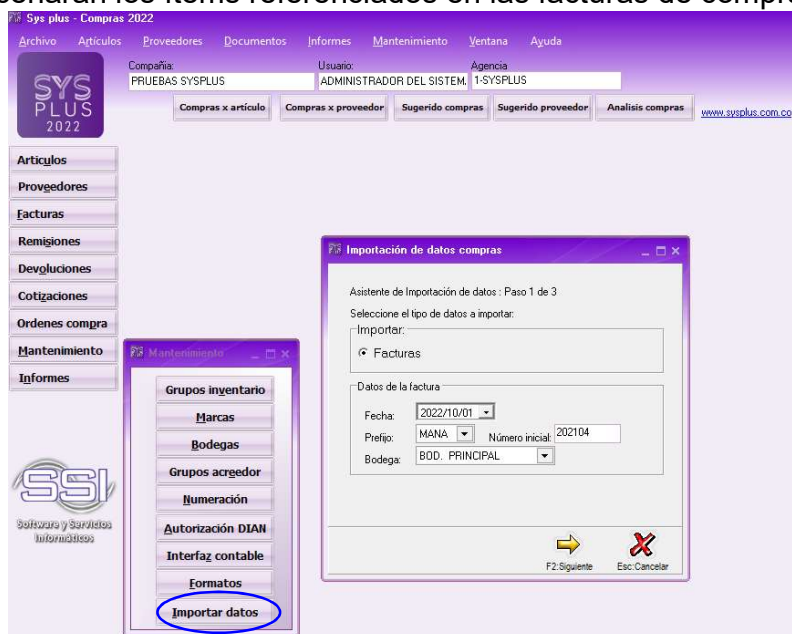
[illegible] los ítems referenciados en las facturas de compr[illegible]

Sys plus - Compras 2022

Archivo Articulos Proveedores Documentos Informes Mantenimiento Ventana Ayuda

SYS PLUS 2022

Compañia: PRUEBAS SYSPLUS
Usuario: ADMINISTRADOR DEL SISTEM.
Agencia 1-SYSPLUS

Compras x artículo | Compras x proveedor | Sugerido compras | Sugerido proveedor | Analisis compras

www.sysplus.com.co

Articulos
Proveedores
Facturas
Remisiones
Devoluciones
Cotizaciones
Ordenes compra
Mantenimiento
Informes

SSI
Software y Servicios Informáticos

Mantenimiento

Grupos inventario
Marcas
Bodegas
Grupos acreedor
Numeración
Autorización DIAN
Interfaz contable
Formatos
Importar datos

Importación de datos compras

Asistente de Importación de datos : Paso 1 de 3

Seleccione el tipo de datos a importar:

Importar:
Facturas

Datos de la factura
Fecha: 2022/10/01
Prefijo: MANA
Número inicial: 202104
Bodega: BOD. PRINCIPAL

F2:Siguiente
Esc:Cancelar